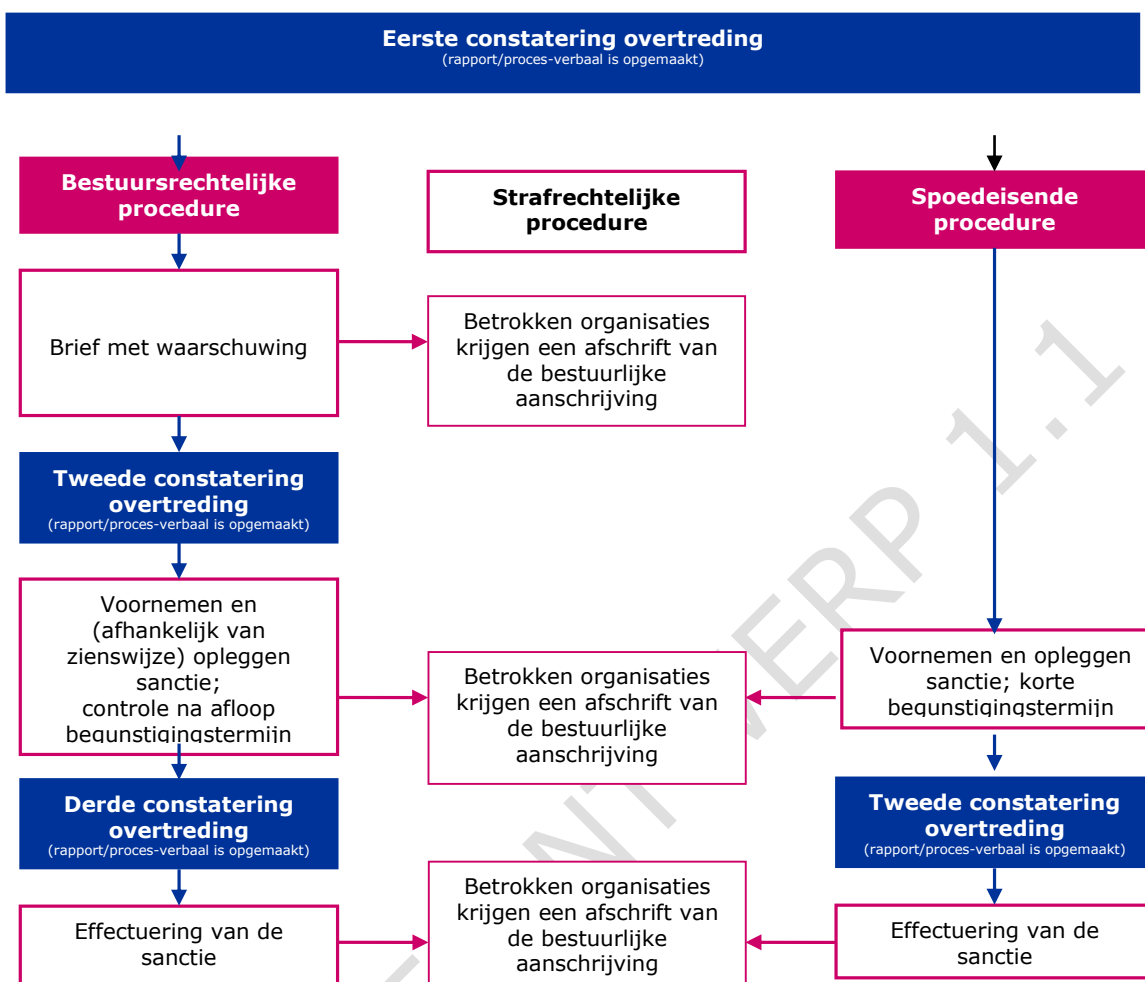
Eerste constatering overtreding
(rapport/proces-verbaal is opgemaakt)

Bestuursrechtelijke procedure

Strafrechtelijke procedure

Spoedeisende procedure

Brief met waarschuwing

Betrokken organisaties krijgen een afschrift van de bestuurlijke aanschrijving

Tweede constatering overtreding
(rapport/proces-verbaal is opgemaakt)

Voornemen en (afhankelijk van zienswijze) opleggen sanctie; controle na afloop begunstigingstermijn

Betrokken organisaties krijgen een afschrift van de bestuurlijke aanschrijving

Voornemen en opleggen sanctie; korte begunstigingstermijn

Derde constatering overtreding
(rapport/proces-verbaal is opgemaakt)

Tweede constatering overtreding
(rapport/proces-verbaal is opgemaakt)

Effectuering van de sanctie

Betrokken organisaties krijgen een afschrift van de bestuurlijke aanschrijving

Effectuering van de sanctie

ONTWERP 1.1